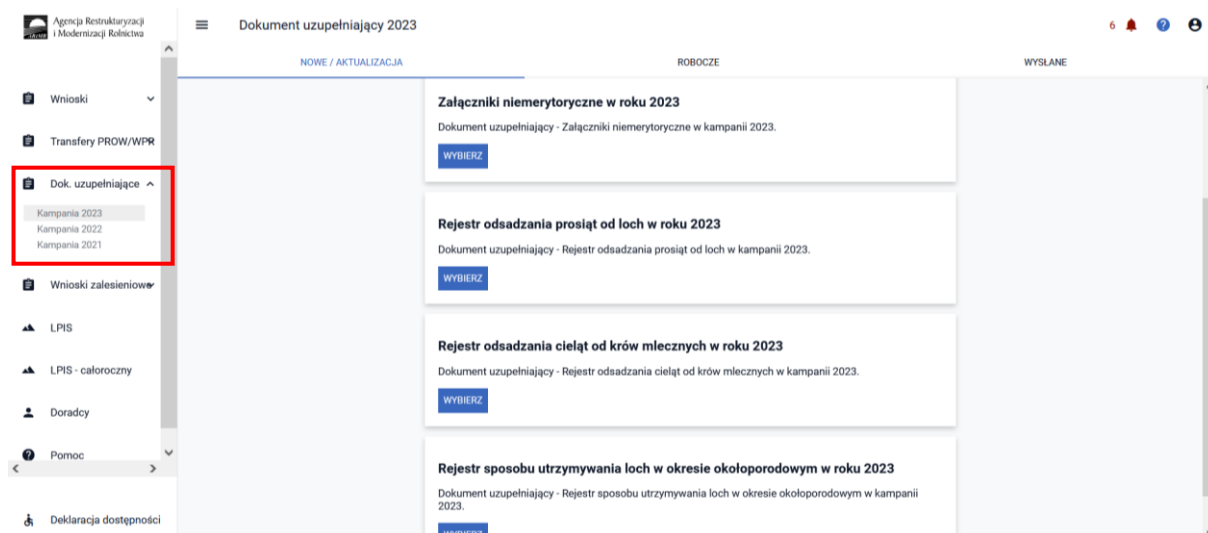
Agencja Restrukturyzacji i Modernizacji Rolnictwa

Dokument uzupełniający 2023

6

NOWE / AKTUALIZACJA

ROBOCZE

WYSŁANE

Wnioski

Transfery PROW/WPR

Dok. uzupełniające

Kampania 2023
Kampania 2022
Kampania 2021

Wnioski zalesieniowe

LPIS

LPIS - całoroczny

Doradcy

Pomoc

Deklaracja dostępności

Załączniki niemerytoryczne w roku 2023

Dokument uzupełniający - Załączniki niemerytoryczne w kampanii 2023.

WYBIERZ

Rejestr odsadzania prosiąt od loch w roku 2023

Dokument uzupełniający - Rejestr odsadzania prosiąt od loch w kampanii 2023.

WYBIERZ

Rejestr odsadzania cieląt od krów mlecznych w roku 2023

Dokument uzupełniający - Rejestr odsadzania cieląt od krów mlecznych w kampanii 2023.

WYBIERZ

Rejestr sposobu utrzymywania loch w okresie okołoporodowym w roku 2023

Dokument uzupełniający - Rejestr sposobu utrzymywania loch w okresie okołoporodowym w kampanii 2023.

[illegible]